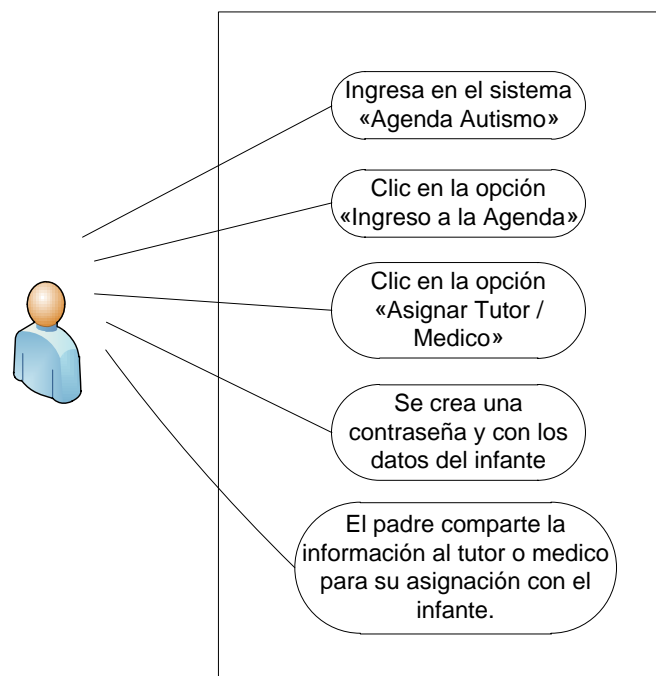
Ingresa en el sistema «Agenda Autismo»

Clic en la opción «Ingreso a la Agenda»

Clic en la opción «Asignar Tutor / Medico»

Se crea una contraseña y con los datos del infante

El padre comparte la información al tutor o medico para su asignación con el infante.